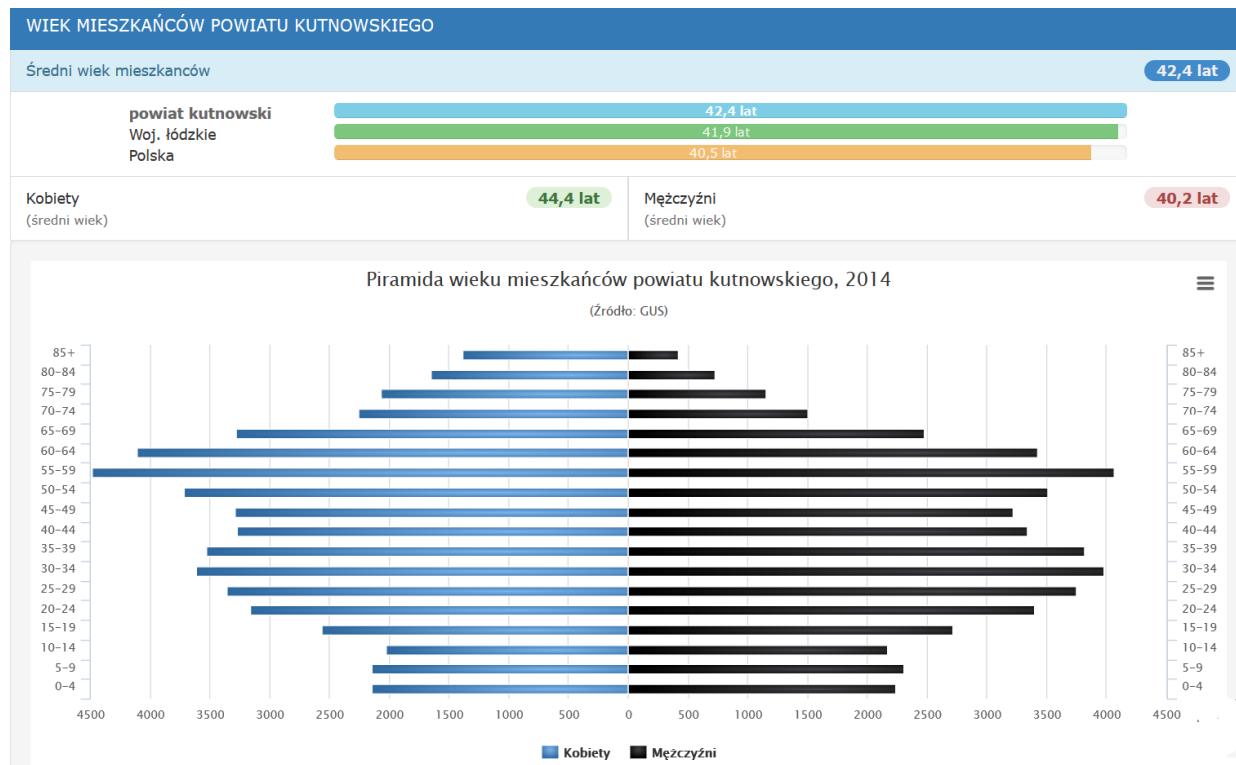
WIEK MIESZKAŃCÓW POWIATU KUTNOWSKIEGO

Średni wiek mieszkanców 42,4 lat

powiat kutnowski 42,4 lat
Woj. łódzkie 41,9 lat
Polska 40,5 lat

Kobiety (średni wiek) 44,4 lat

Mężczyźni (średni wiek) 40,2 lat

Piramida wieku mieszkańców powiatu kutnowskiego, 2014

(Źródło: GUS)

85+
80-84
75-79
70-74
65-69
60-64
55-59
50-54
45-49
40-44
35-39
30-34
25-29
20-24
15-19
10-14
5-9
0-4

85+
80-84
75-79
70-74
65-69
60-64
55-59
50-54
45-49
40-44
35-39
30-34
25-29
20-24
15-19
10-14
5-9
0-4

4500 4000 3500 3000 2500 2000 1500 1000 500 0 500 1000 1500 2000 2500 3000 3500 4000 4500

Kobiety Mężczyźni